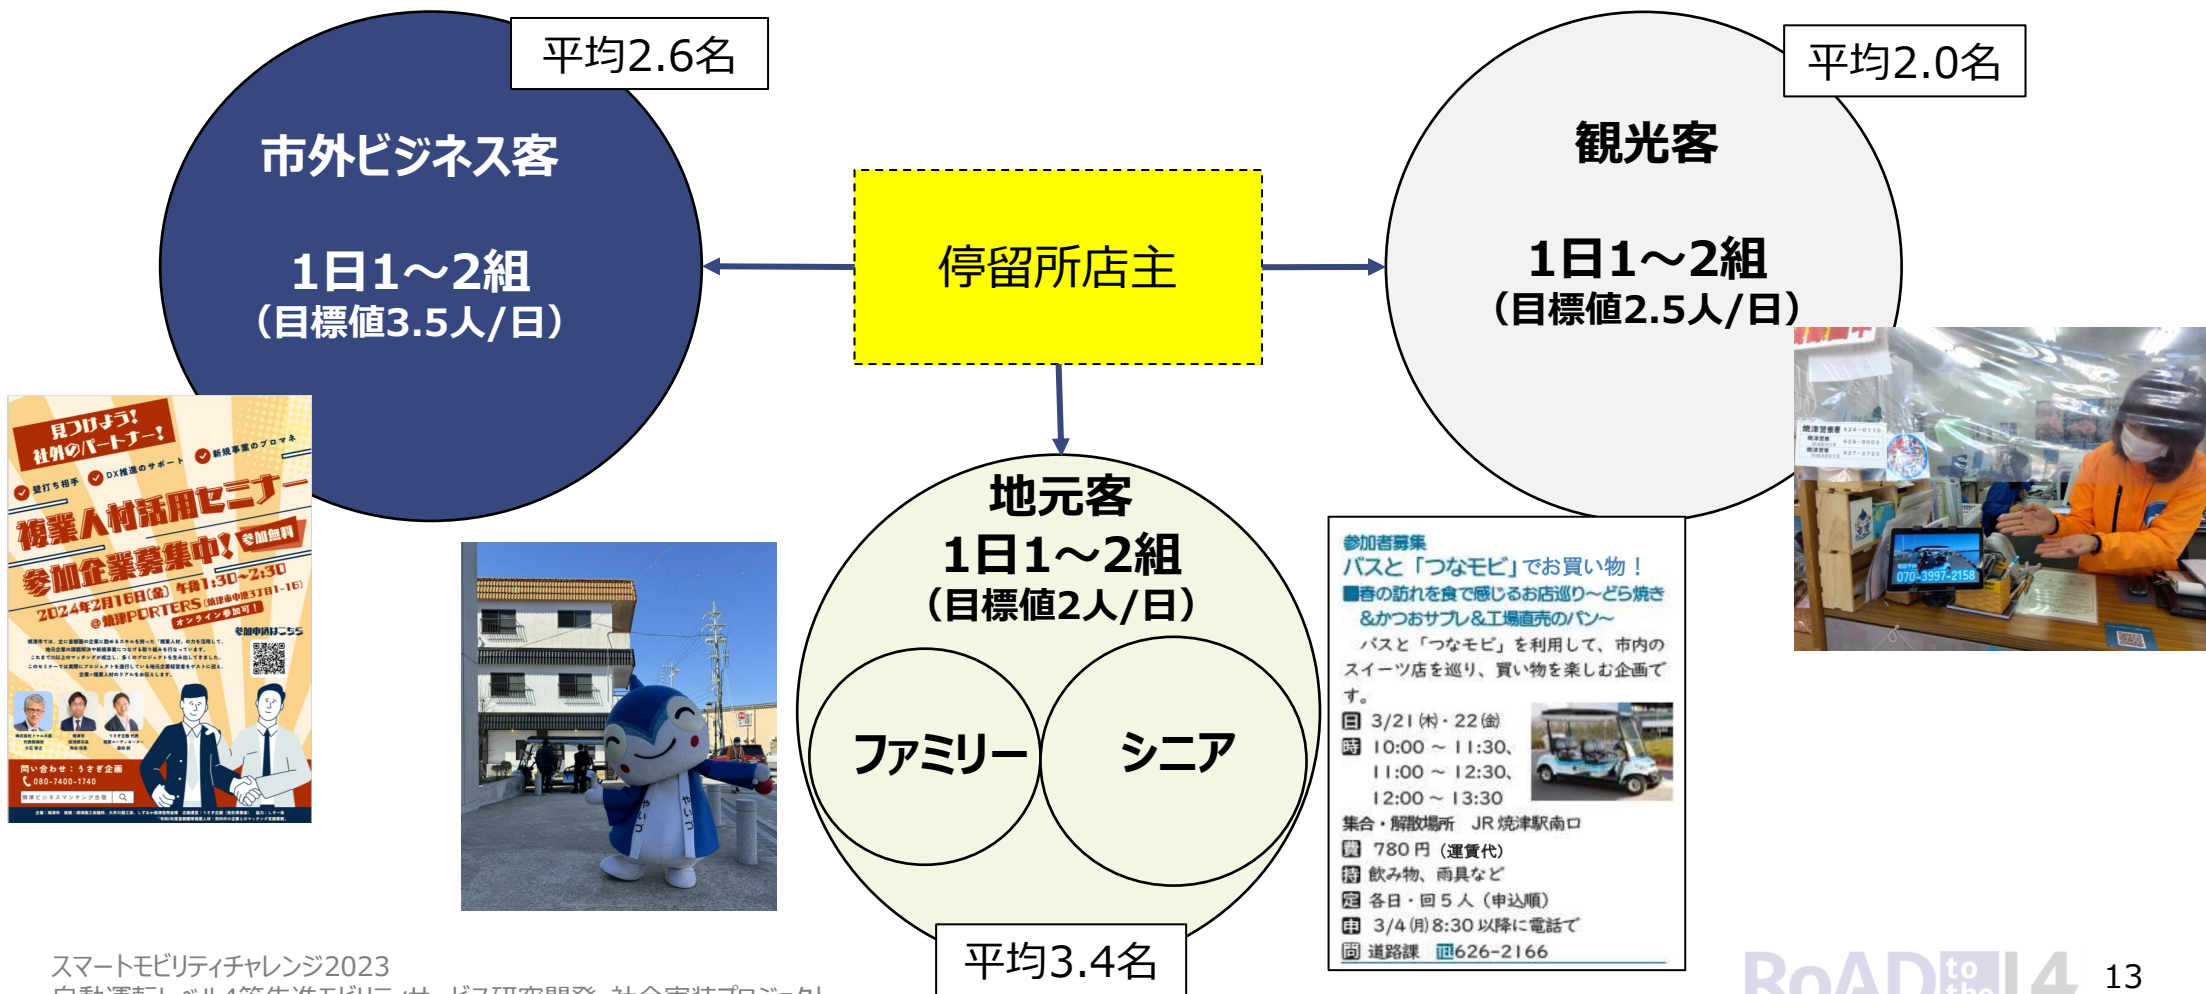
平均2.6名

市外ビジネス客

1日1～2組
（目標値3.5人/日）

停留所店主

平均2.0名

観光客

1日1～2組
（目標値2.5人/日）

地元客
1日1～2組
（目標値2人/日）

ファミリー

シニア

平均3.4名

見つけよう！
社外のパートナー！

壁打ち相手
DX推進のサポート
新規事業のプロマネ

複業人材活用セミナー
参加無料
参加企業募集中！
2024年2月16日(金) 午後1:30~2:30
@焼津PORTERS
オンライン参加可！
参加申込はこちら

問い合わせ：うさぎ企画
080-7400-1740

参加者募集
バスと「つなモビ」でお買い物！
■春の訪れを食で感じるお店巡り～どら焼き&かつおサブレ&工場直売のパン～
バスと「つなモビ」を利用して、市内のスイーツ店を巡り、買い物を楽しむ企画です。
日 3/21(木)・22(金)
時 10:00 ～ 11:30、
11:00 ～ 12:30、
12:00 ～ 13:30
集合・解散場所 JR焼津駅南口
費 780円（運賃代）
持 飲み物、雨具など
定 各日・回5人（申込順）
申 3/4(月)8:30以降に電話で
問 道路課 ☎626-2166

070-3997-2158

スマートモビリティチャレンジ2023
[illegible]

RoAD to the L4

13